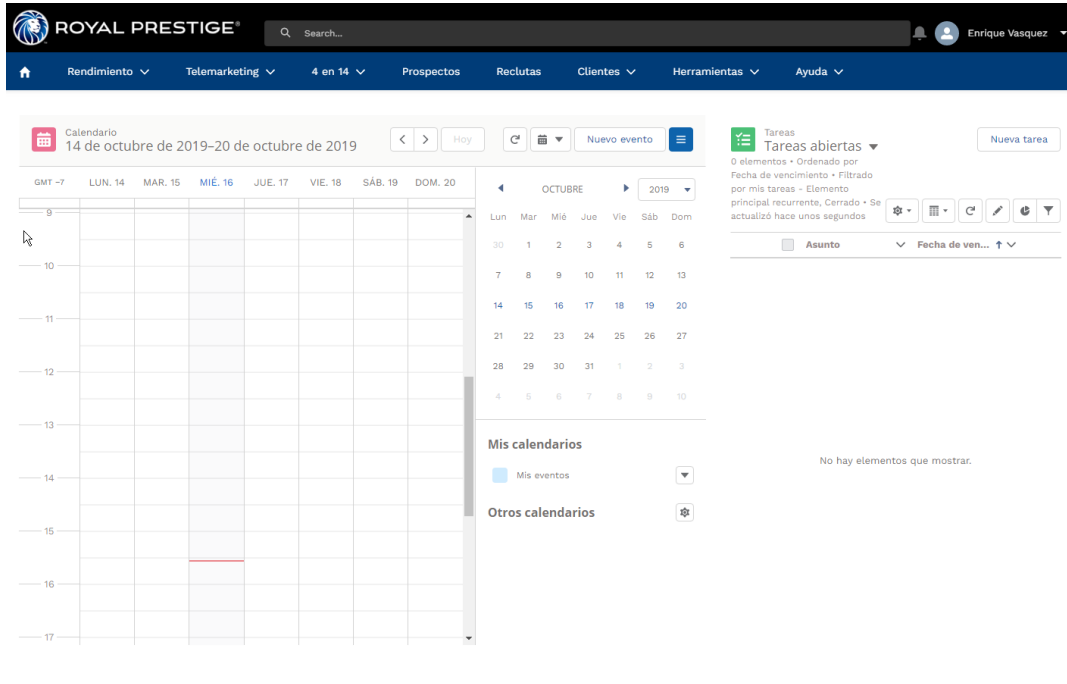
ROYAL PRESTIGE®

Search...

Enrique Vasquez

Rendimiento | Telemarketing | 4 en 14 | Prospectos | Reclutas | Clientes | Herramientas | Ayuda

Calendario
14 de octubre de 2019–20 de octubre de 2019

Hoy

Nuevo evento

GMT −7 | LUN. 14 | MAR. 15 | MIÉ. 16 | JUE. 17 | VIE. 18 | SÁB. 19 | DOM. 20

9
10
11
12
13
14
15
16
17

OCTUBRE 2019

| Lun | Mar | Mié | Jue | Vie | Sáb | Dom |
|---|---|---|---|---|---|---|
| 30 | 1 | 2 | 3 | 4 | 5 | 6 |
| 7 | 8 | 9 | 10 | 11 | 12 | 13 |
| 14 | 15 | 16 | 17 | 18 | 19 | 20 |
| 21 | 22 | 23 | 24 | 25 | 26 | 27 |
| 28 | 29 | 30 | 31 | 1 | 2 | 3 |
| 4 | 5 | 6 | 7 | 8 | 9 | 10 |

Mis calendarios

Mis eventos

Otros calendarios

Tareas
Tareas abiertas

Nueva tarea

0 elementos • Ordenado por Fecha de vencimiento • Filtrado por mis tareas - Elemento principal recurrente, Cerrado • Se actualizó hace unos segundos

Asunto | Fecha de ven...

No hay elementos que mostrar.